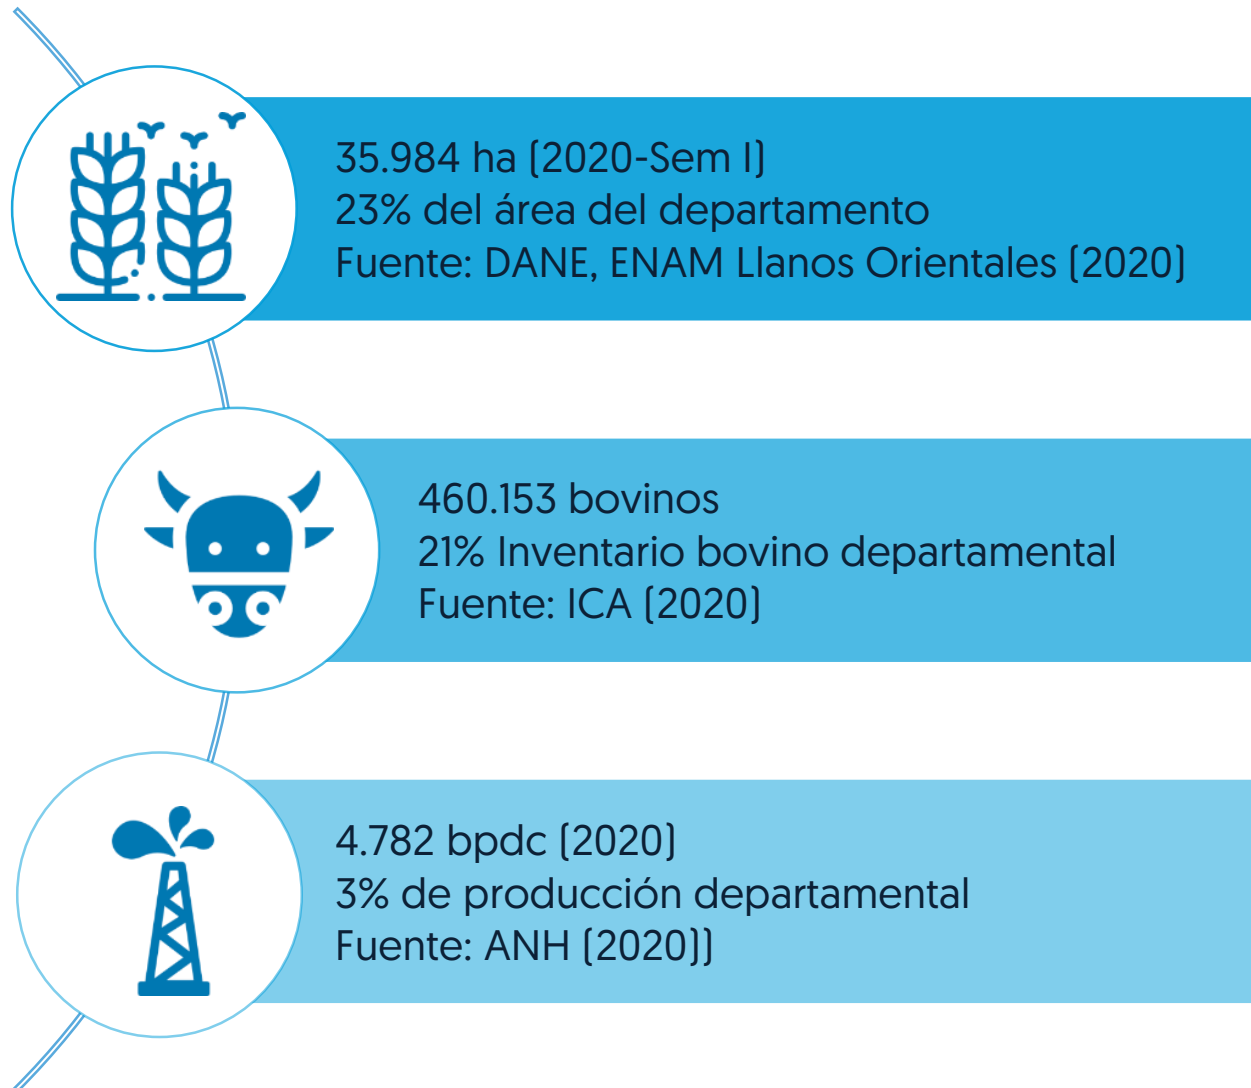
35.984 ha (2020-Sem I)
23% del área del departamento
Fuente: DANE, ENAM Llanos Orientales (2020)

460.153 bovinos
21% Inventario bovino departamental
Fuente: ICA (2020)

4.782 bpdc (2020)
3% de producción departamental
Fuente: ANH (2020))